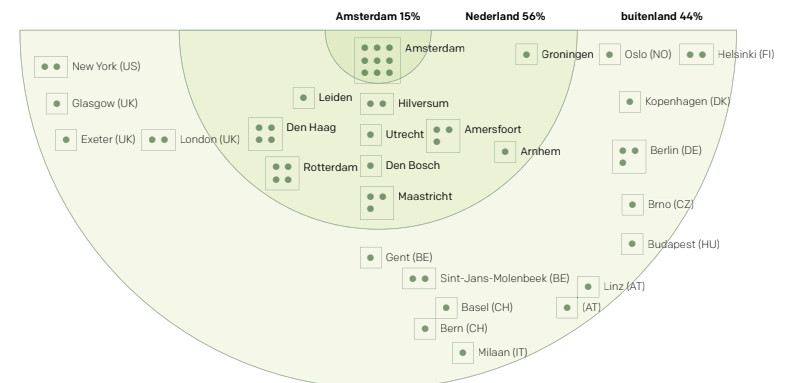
Amsterdam 15%
Nederland 56%
buitenland 44%

Amsterdam
Groningen
Oslo (NO)
Helsinki (FI)
New York (US)
Leiden
Hilversum
Glasgow (UK)
Kopenhagen (DK)
Den Haag
Utrecht
Amersfoort
Exeter (UK)
London (UK)
Arnhem
Berlin (DE)
Rotterdam
Den Bosch
Maastricht
Brno (CZ)
Budapest (HU)
Gent (BE)
Sint-Jans-Molenbeek (BE)
Linz (AT)
Basel (CH)
(AT)
Bern (CH)
Milaan (IT)